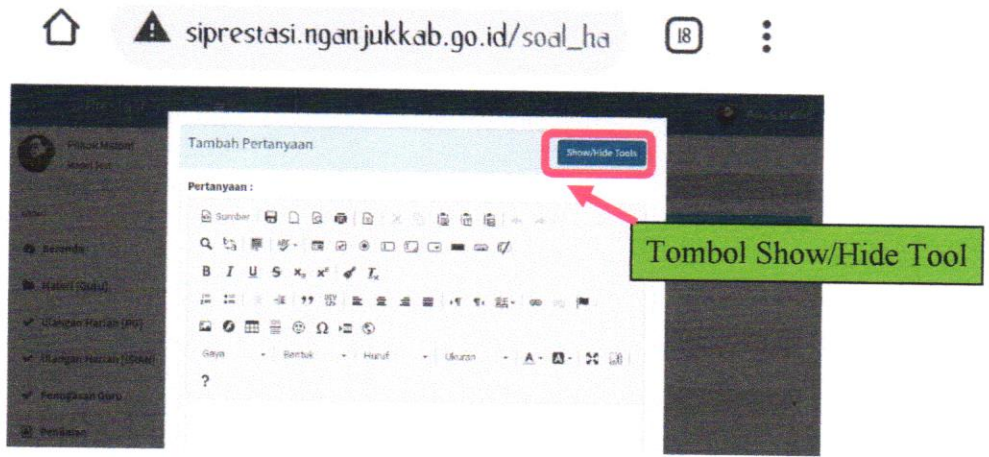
siprestasi.nganjukkab.go.id/soal_ha

18

Tambah Pertanyaan

Show/Hide Tools

Pertanyaan :

Sumber

B I U S $x_2$ $x^2$ $I_x$

Gaya Bentuk Huruf Ukuran

?

Tombol Show/Hide Tool

Beranda

Materi (Guru)

Ulangan Harian (PG)

Ulangan Harian (Essay)

Penugasan Guru

Pesan